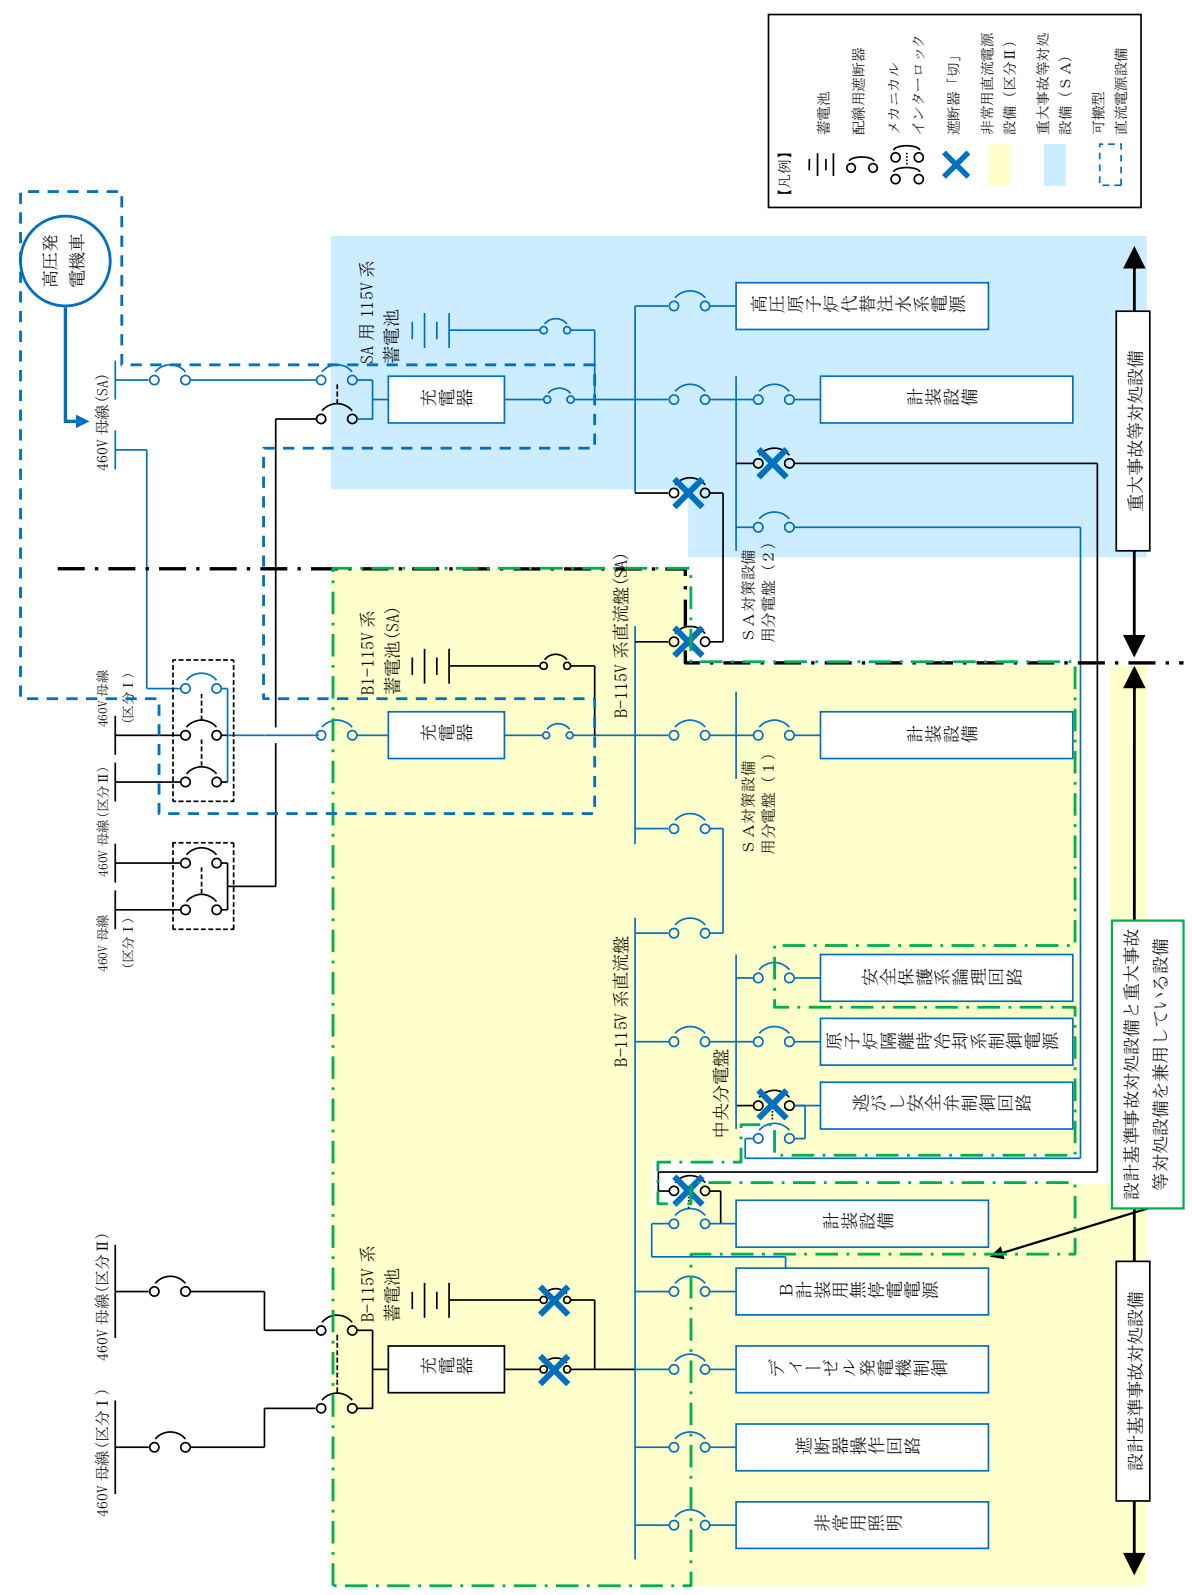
【凡例】
蓄電池
配線用遮断器
メカニカルインターロック
遮断器「切」
非常用直流電源設備（区分Ⅱ）
重大事故等対処設備（SA）
可搬型直流電源設備

高圧発電機車
460V 母線(SA)
SA 用 115V 系蓄電池
充電器
高圧原子炉代替注水系電源
計装設備
SA対策設備用分電盤（2）
重大事故等対処設備

B-115V 系直流盤(SA)
B1-115V 系蓄電池(SA)
460V 母線（区分Ⅰ）
460V 母線（区分Ⅱ）
460V 母線（区分Ⅰ）
充電器
計装設備
SA対策設備用分電盤（1）

B-115V 系直流盤
安全保護系論理回路
原子炉隔離時冷却系制御電源
逃がし安全弁制御回路
中央分電盤
計装設備
設計基準事故対処設備と重大事故等対処設備を兼用している設備

460V 母線(区分Ⅱ)
460V 母線(区分Ⅰ)
B-115V 系蓄電池
充電器
B計装用無停電電源
ディーゼル発電機制御
遮断器操作回路
非常用照明
設計基準事故対処設備